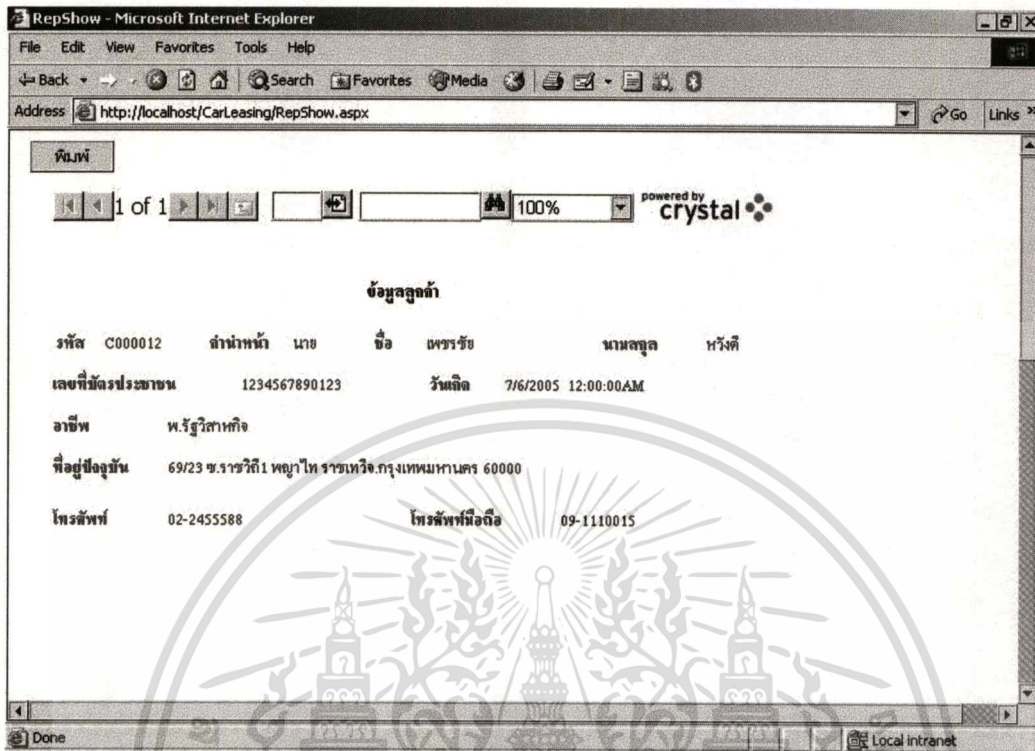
RepShow - Microsoft Internet Explorer

File Edit View Favorites Tools Help

Back Search Favorites Media

Address http://localhost/CarLeasing/RepShow.aspx Go Links

พิมพ์

1 of 1 100% powered by crystal

ข้อมูลลูกค้า

รหัส C000012 คำนำหน้า นาย ชื่อ เพชรชัย นามสกุล หวังดี

เลขที่บัตรประชาชน 1234567890123 วันเกิด 7/6/2005 12:00:00AM

อาชีพ พ.รัฐวิสาหกิจ

ที่อยู่ปัจจุบัน 69/23 ซ.ราชวิถี1 พญาไท ราชเทวีจ.กรุงเทพมหานคร 60000

โทรศัพท์ 02-2455588 โทรศัพท์มือถือ 09-1110015

Done Local intranet